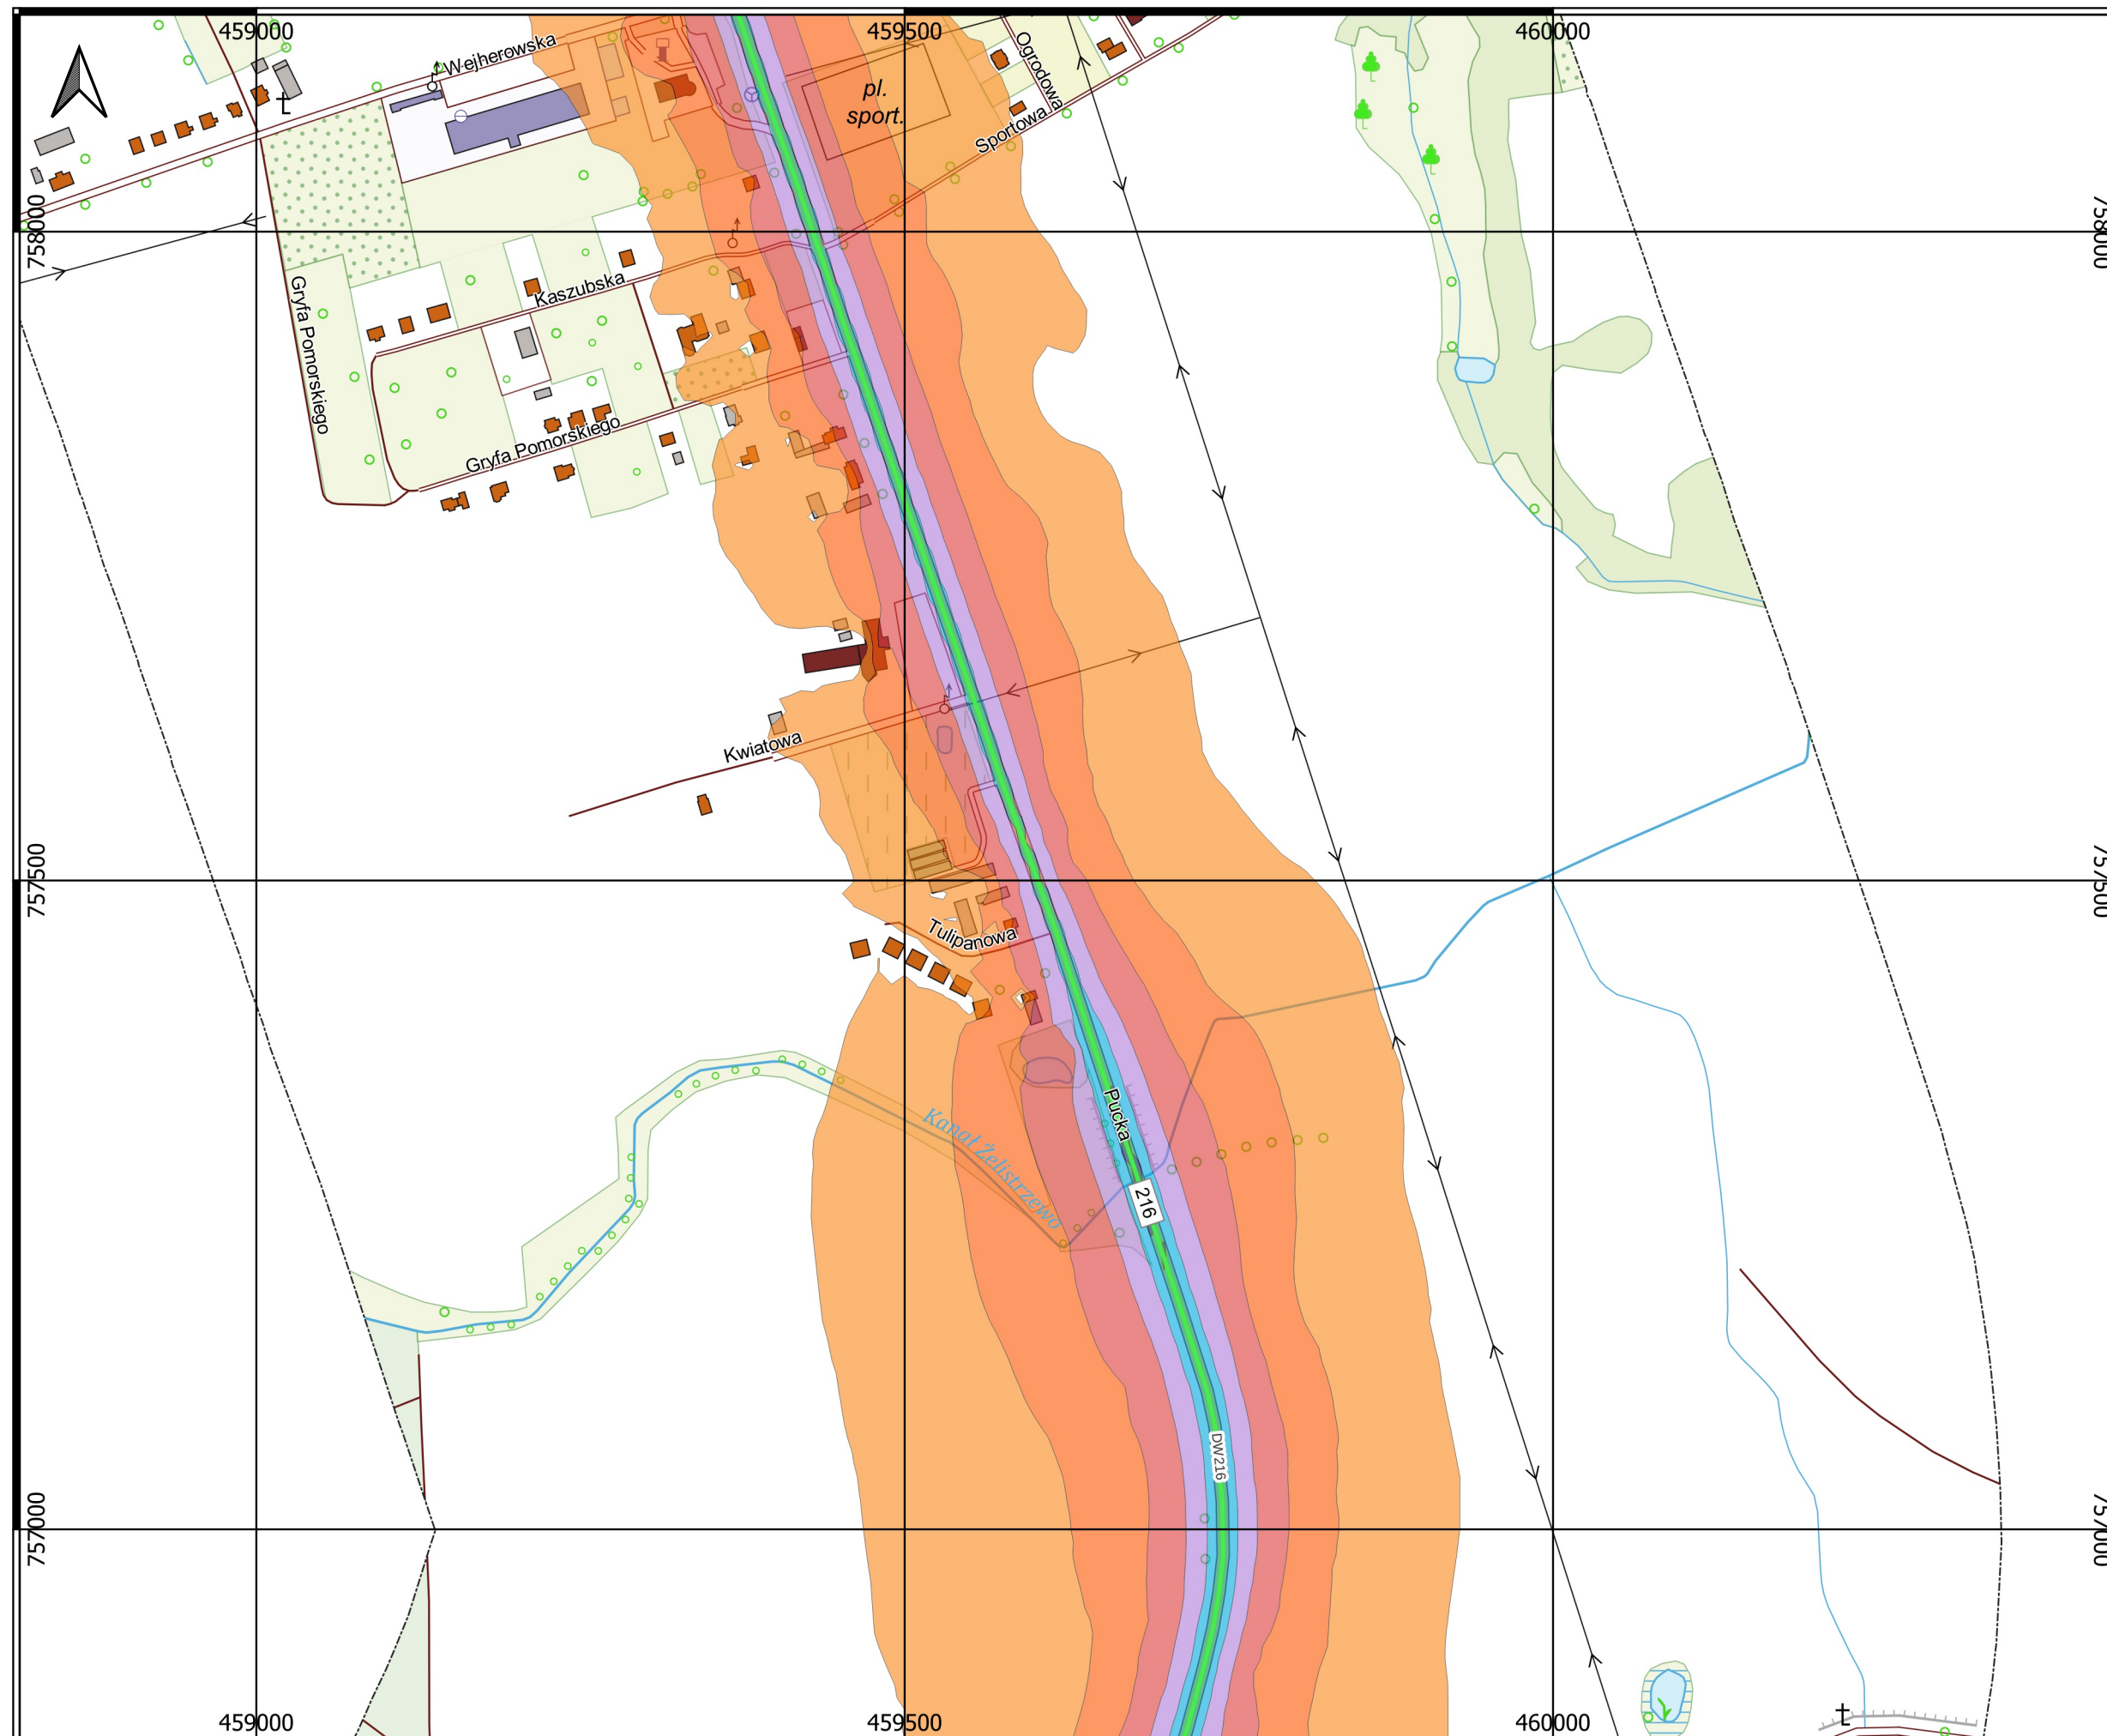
459000
459500
460000
Wejherowska
pl.
sport.
Ogrodowa
Sportowa
758000
758000
Kaszubska
Gryfa Pomorskiego
Gryfa Pomorskiego
Kwiatowa
757500
757500
Tulipanowa
Kanał Żelistrzewo
Pucka
216
DW216
757000
757000
459000
459500
460000